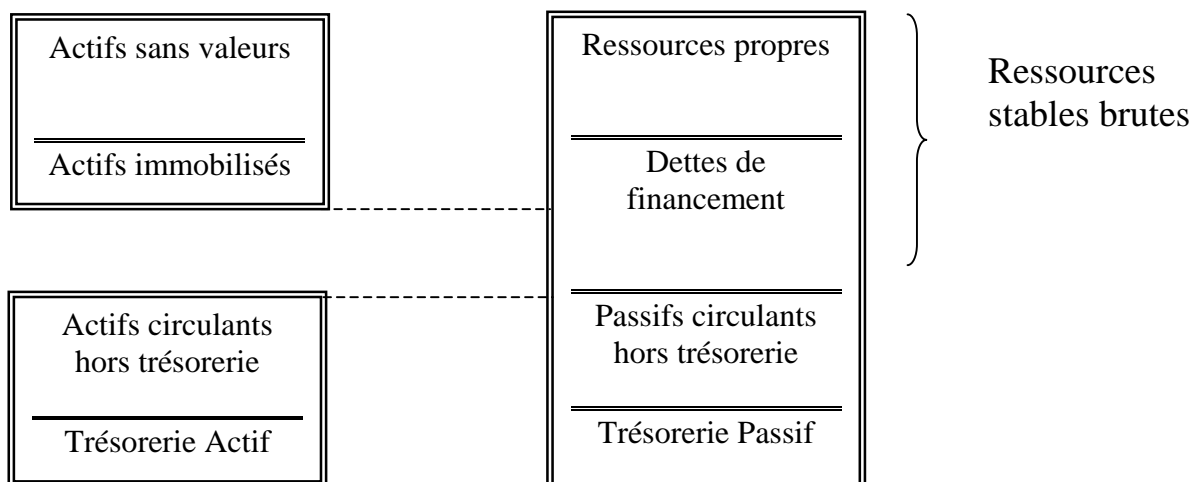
Actifs sans valeurs

Actifs immobilisés

Ressources propres

Dettes de financement

Ressources stables brutes

Actifs circulants hors trésorerie

Trésorerie Actif

Passifs circulants hors trésorerie

Trésorerie Passif